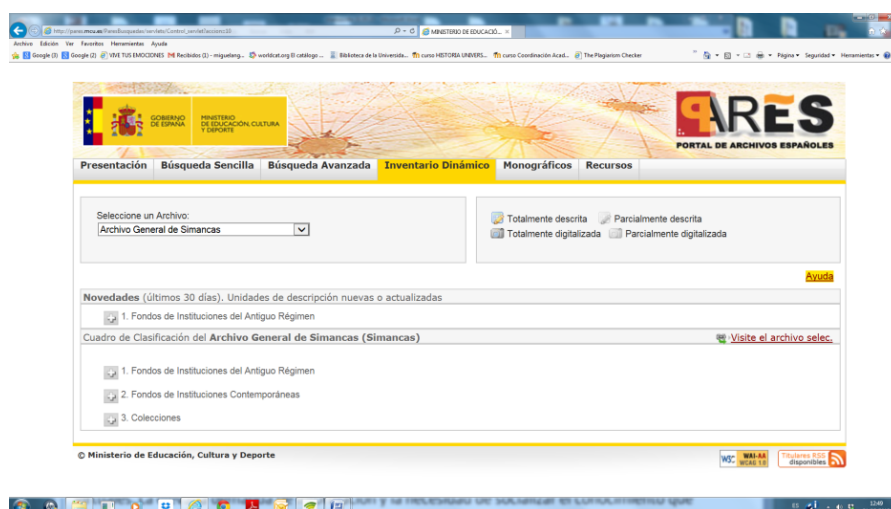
http://pares.mcu.es/ParesBusquedas/servlets/Control_servlet?accion=10
MINISTERIO DE EDUCACIÓ... ×
Archivo Edición Ver Favoritos Herramientas Ayuda
Google (3) Google (2) VIVE TUS EMOCIONES Recibidos (1) - miguelang... worldcat.org El catálogo ... Biblioteca de la Universida... curso HISTORIA UNIVERS... curso Coordinación Acad... The Plagiarism Checker
Página ▾ Seguridad ▾ Herramientas ▾

GOBIERNO DE ESPAÑA
MINISTERIO DE EDUCACIÓN, CULTURA Y DEPORTE

PARES
PORTAL DE ARCHIVOS ESPAÑOLES

Presentación | Búsqueda Sencilla | Búsqueda Avanzada | Inventario Dinámico | Monográficos | Recursos

Seleccione un Archivo:
Archivo General de Simancas

Totalmente descrita
Parcialmente descrita
Totalmente digitalizada
Parcialmente digitalizada

Ayuda

Novedades (últimos 30 días). Unidades de descripción nuevas o actualizadas

1. Fondos de Instituciones del Antiguo Régimen

Cuadro de Clasificación del Archivo General de Simancas (Simancas)
Visite el archivo selec.

1. Fondos de Instituciones del Antiguo Régimen

2. Fondos de Instituciones Contemporáneas

3. Colecciones

© Ministerio de Educación, Cultura y Deporte

W3C WAI-AA WCAG 1.0
Titulares RSS disponibles

12:49